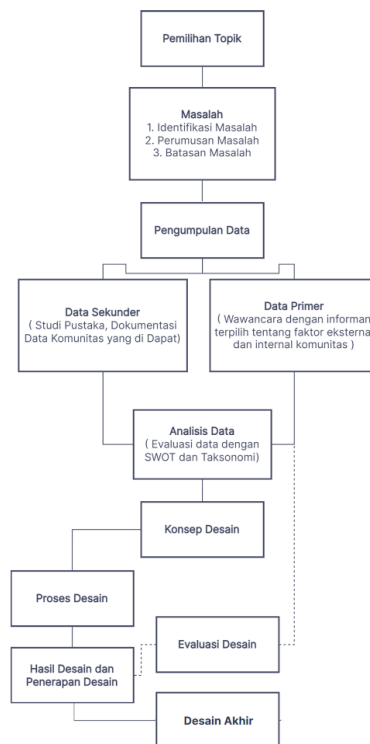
Pemilihan Topik

Masalah
1. Identifikasi Masalah
2. Perumusan Masalah
3. Batasan Masalah

Pengumpulan Data

Data Sekunder
( Studi Pustaka, Dokumentasi Data Komunitas yang di Dapat)

Data Primer
( Wawancara dengan informan terpilih tentang faktor eksternal dan internal komunitas )

Analisis Data
( Evaluasi data dengan SWOT dan Taksonomi)

Konsep Desain

Proses Desain

Evaluasi Desain

Hasil Desain dan Penerapan Desain

Desain Akhir